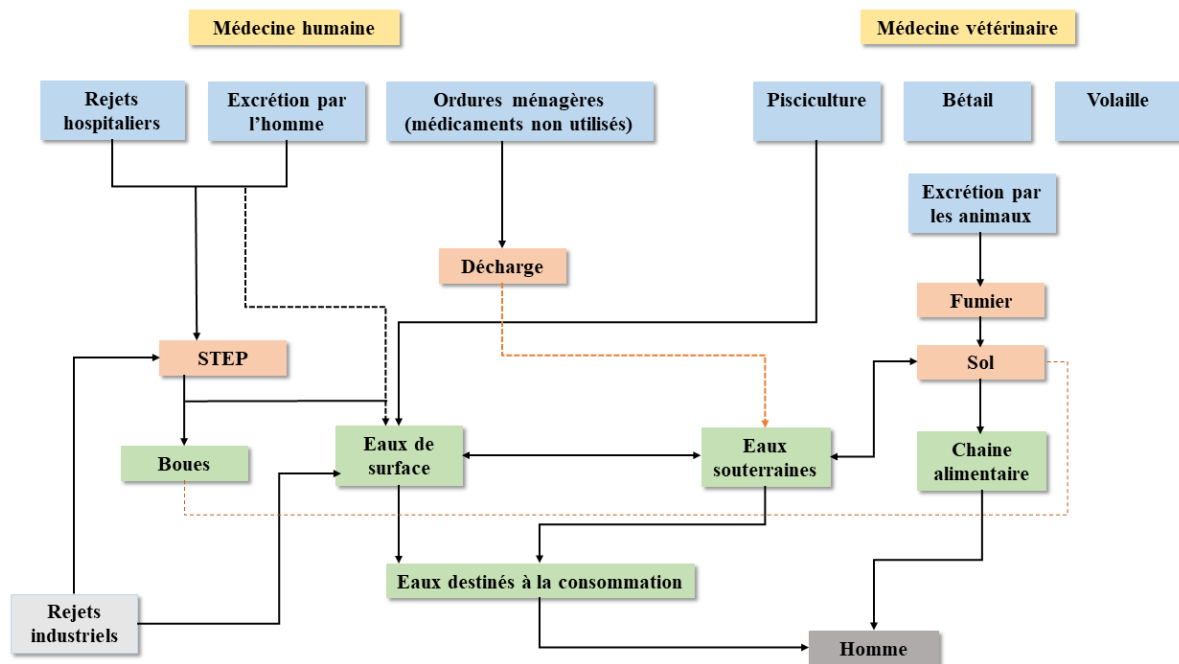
Médecine humaine

Médecine vétérinaire

Rejets hospitaliers

Excrétion par l'homme

Ordures ménagères (médicaments non utilisés)

Pisciculture

Bétail

Volaille

Excrétion par les animaux

Décharge

Fumier

STEP

Sol

Eaux de surface

Eaux souterraines

Chaine alimentaire

Boues

Eaux destinés à la consommation

Rejets industriels

Homme